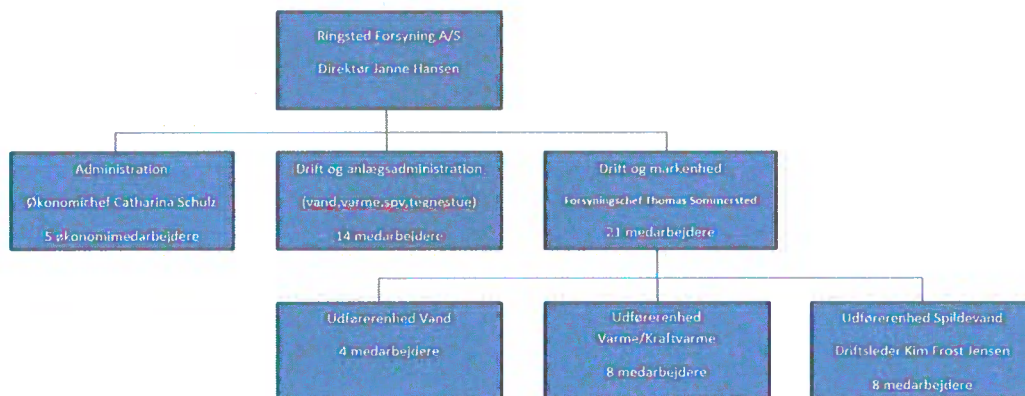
Ringsted Forsyning A/S

Direktør Janne Hansen

Administration

Økonomichef Catharina Schulz

5 økonomimedarbejdere

Drift og anlægsadministration

(vand,varme,spv,tegnestue)

14 medarbejdere

Drift og markenhed

Forsyningschef Thomas Sommersted

21 medarbejdere

Udførerenhed Vand

4 medarbejdere

Udførerenhed Varme/Kraftvarme

8 medarbejdere

Udførerenhed Spildevand

Driftsleder Kim Frost Jensen

8 medarbejdere